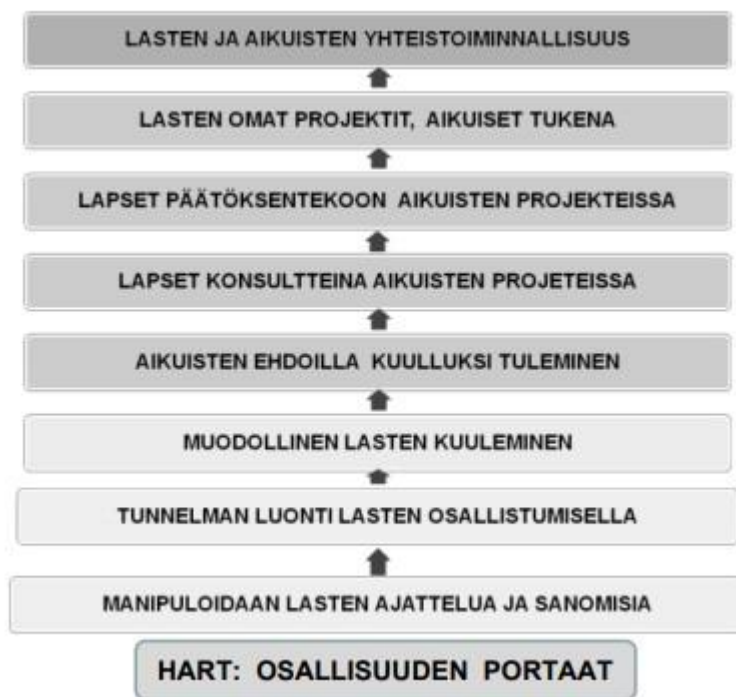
LASTEN JA AIKUISTEN YHTEISTOIMINNALLISUUS

LASTEN OMAT PROJEKTIT, AIKUISET TUKENA

LAPSET PÄÄTÖKSENTEKOON AIKUISTEN PROJEKTEISSA

LAPSET KONSULTTEINA AIKUISTEN PROJETEISSA

AIKUISTEN EHDOILLA KUULLUKSI TULEMINEN

MUODOLLINEN LASTEN KUULEMINEN

TUNNELMAN LUONTI LASTEN OSALLISTUMISELLA

MANIPULOIDAAN LASTEN AJATTELUA JA SANOMISIA

HART: OSALLISUUDEN PORTAAT